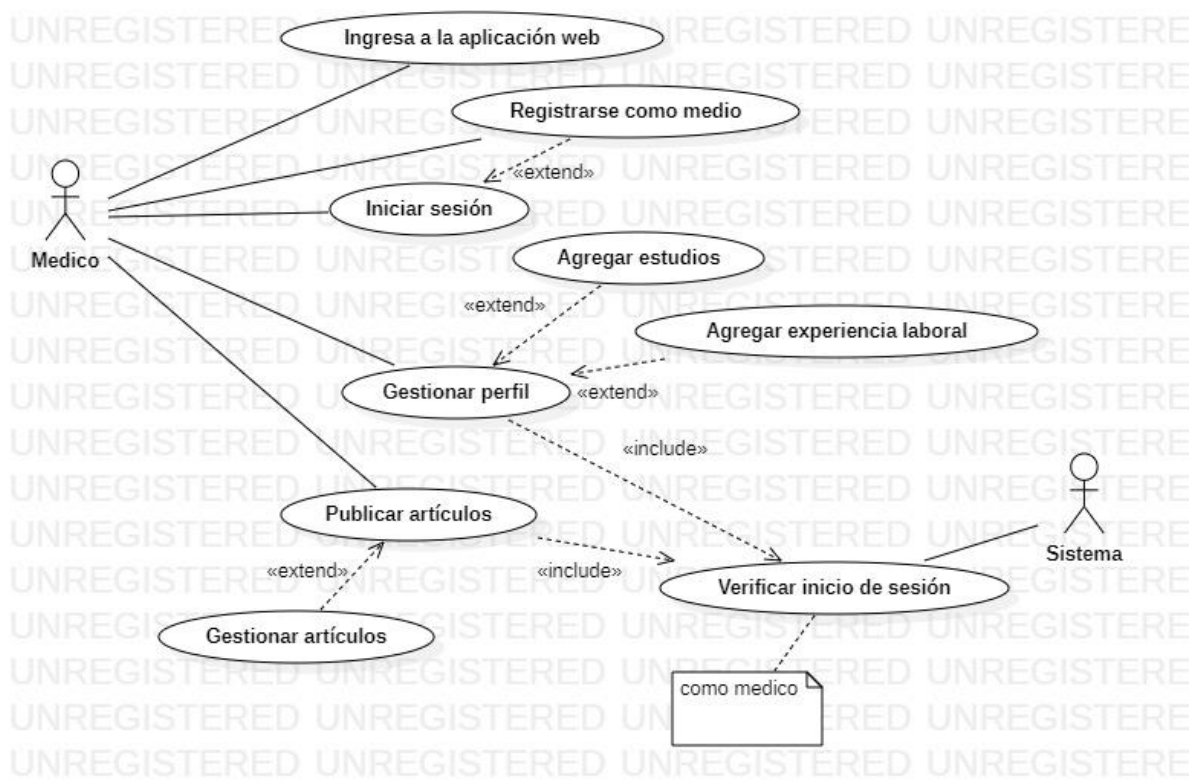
Ingresa a la aplicación web

Registrarse como medio

«extend»

Iniciar sesión

Medico

Agregar estudios

«extend»

Agregar experiencia laboral

Gestionar perfil

«extend»

«include»

Sistema

Publicar artículos

«extend»

«include»

Verificar inicio de sesión

Gestionar artículos

como medico

UNREGISTERED UNREGISTERED UNREGISTERED UNREGISTERED